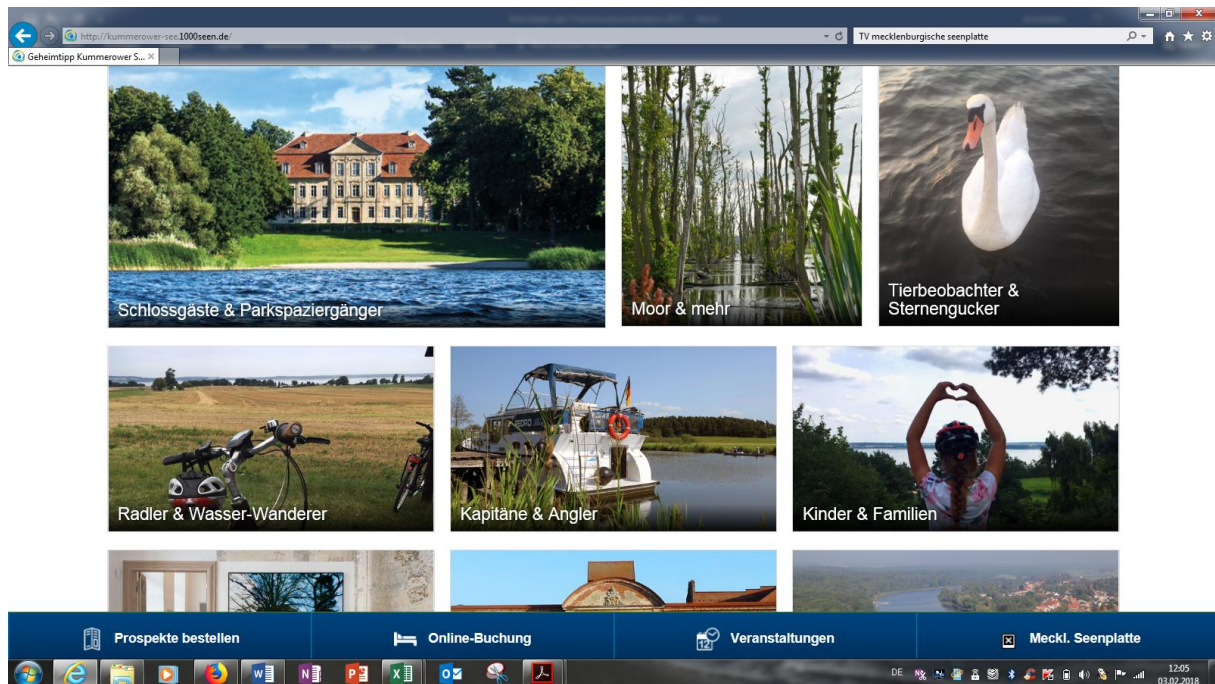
http://kummerower-see.1000seen.de/
TV mecklenburgische seenplatte
Geheimtipp Kummerower S...

Schlossgäste & Parkspaziergänger

Moor & mehr

Tierbeobachter & Sternengucker

Radler & Wasser-Wanderer

Kapitäne & Angler

Kinder & Familien

Prospekte bestellen

Online-Buchung

Veranstaltungen

Meckl. Seenplatte

DE

12:05
03.02.2018